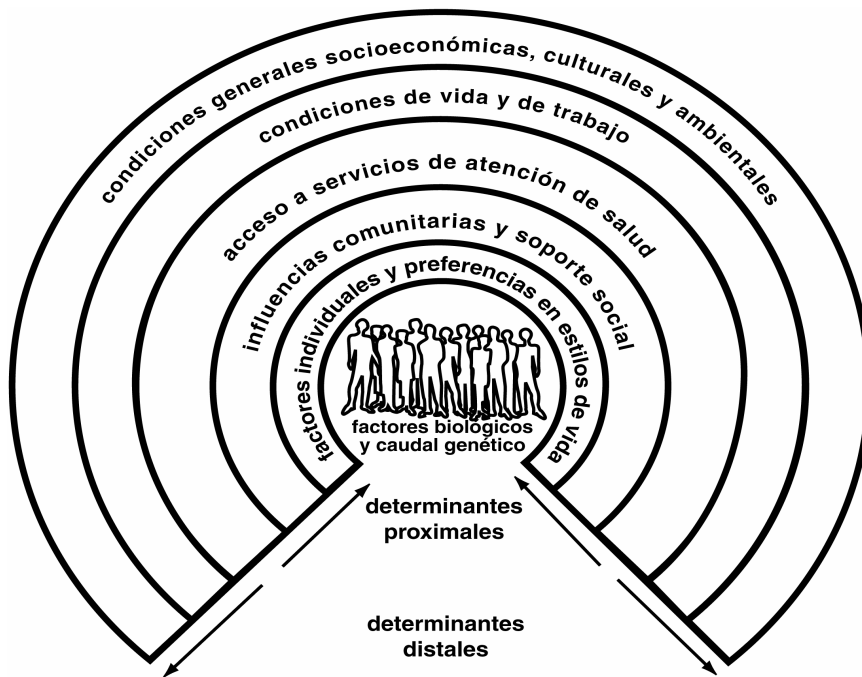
condiciones generales socioeconómicas, culturales y ambientales

condiciones de vida y de trabajo

acceso a servicios de atención de salud

influencias comunitarias y soporte social

factores individuales y preferencias en estilos de vida

factores biológicos y caudal genético

determinantes proximales

determinantes distales